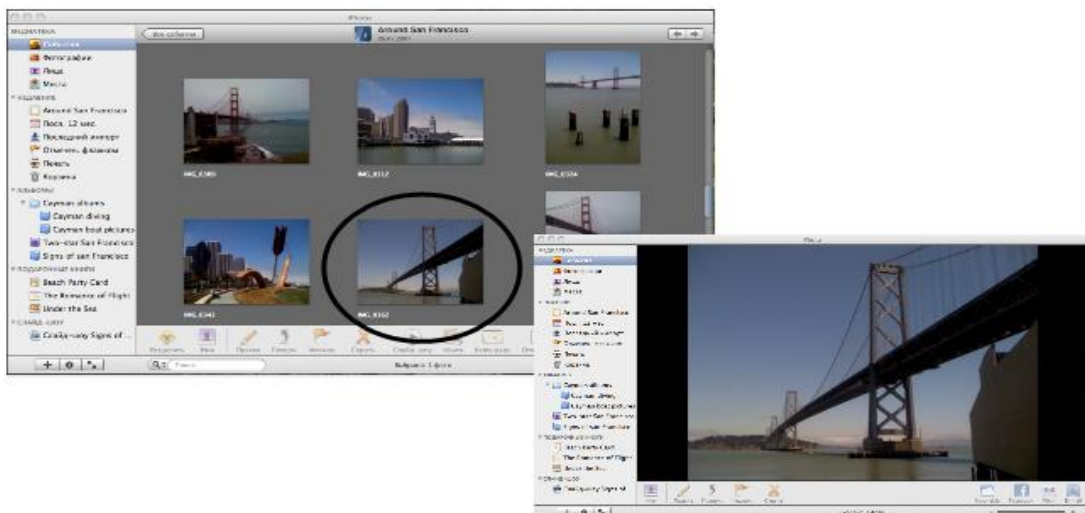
iPhoto

МЕДИАТЕКА
События
Фотографии
Лица
Места
Around San Francisco
Посл. 12 мес.
Последний импорт
Отмечен. флажком
Корзина
АЛЬБОМЫ
Cayman albums
Cayman diving
Cayman boat pictures
Two-star San Francisco
Signs of san Francisco
Beach Party Card
The Romance of Flight
Under the Sea
Слайд-шоу Signs of ...

Все события
Around San Francisco

IMG_0305
IMG_0317
IMG_0324
IMG_0342
IMG_0352

Выбрано: 1 фото

iPhoto
Around San Francisco
Cayman albums
Cayman diving
Two-star San Francisco
Signs of san Francisco
Beach Party Card
The Romance of Flight
Under the Sea